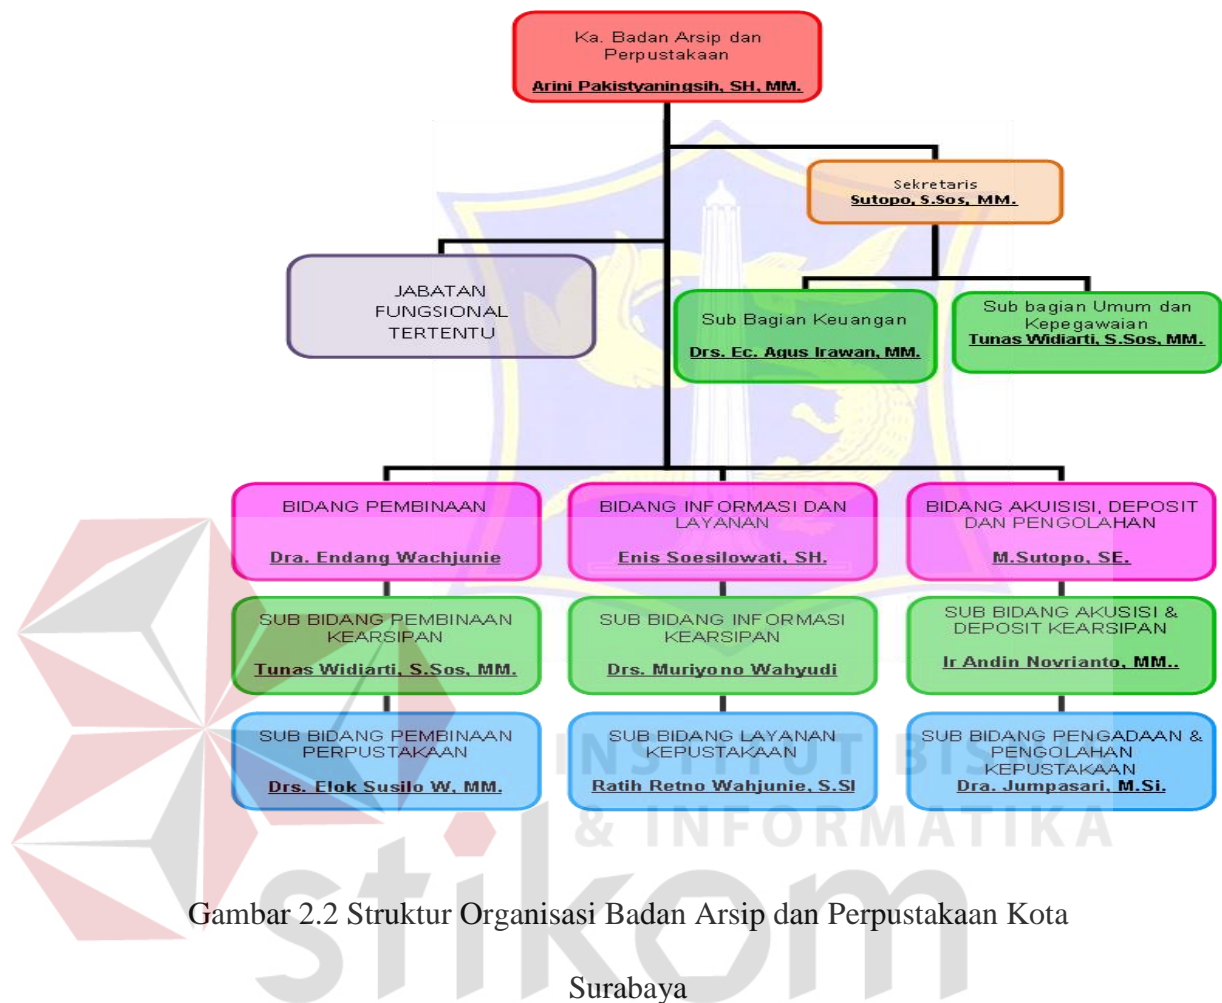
Ka. Badan Arsip dan Perpustakaan
Arini Pakistyaningsih, SH, MM.

Sekretaris
Sutopo, S.Sos, MM.

JABATAN FUNGSIONAL TERTENTU

Sub Bagian Keuangan
Drs. Ec. Agus Irawan, MM.

Sub bagian Umum dan Kepegawaian
Tunas Widiarti, S.Sos, MM.

BIDANG PEMBINAAN
Dra. Endang Wachjunie

BIDANG INFORMASI DAN LAYANAN
Enis Soesilowati, SH.

BIDANG AKUISISI, DEPOSIT DAN PENGOLAHAN
M.Sutopo, SE.

SUB BIDANG PEMBINAAN KEARSIPAN
Tunas Widiarti, S.Sos, MM.

SUB BIDANG INFORMASI KEARSIPAN
Drs. Muriyono Wahyudi

SUB BIDANG AKUSISI & DEPOSIT KEARSIPAN
Ir Andin Novrianto, MM..

SUB BIDANG PEMBINAAN PERPUSTAKAAN
Drs. Elok Susilo W, MM.

SUB BIDANG LAYANAN KEPUSTAKAAN
Ratih Retno Wahjunie, S.SI

SUB BIDANG PENGADAAN & PENGOLAHAN KEPUSTAKAAN
Dra. Jumpasari, M.Si.

INSTITUT BISNIS & INFORMATIKA

Gambar 2.2 Struktur Organisasi Badan Arsip dan Perpustakaan Kota Surabaya

stikom